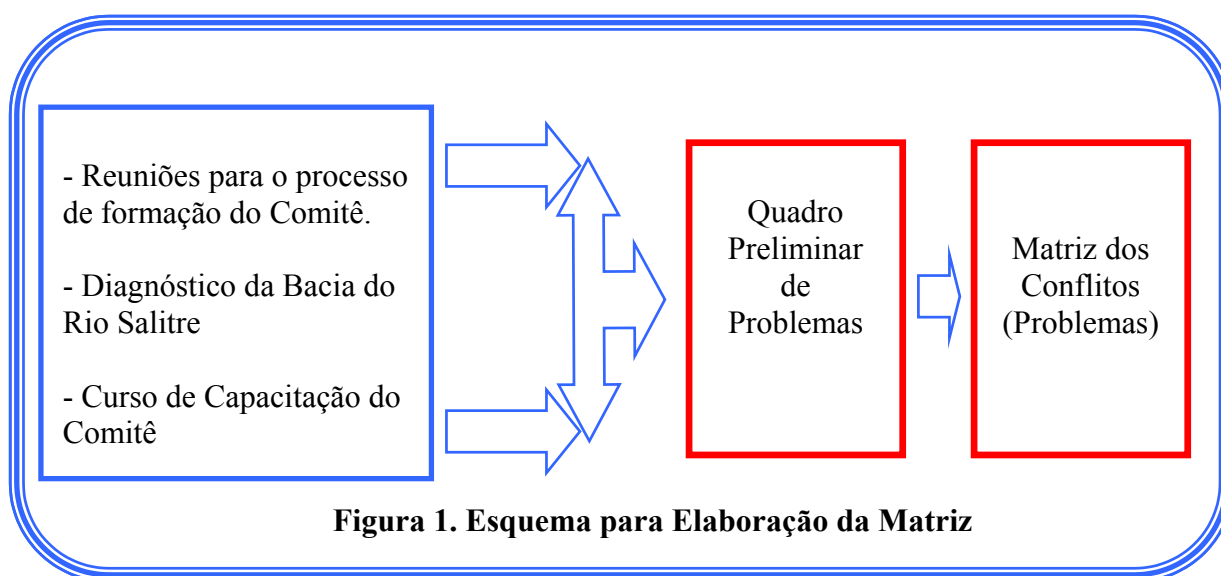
- Reuniões para o processo de formação do Comitê.

- Diagnóstico da Bacia do Rio Salitre

- Curso de Capacitação do Comitê

Quadro Preliminar de Problemas

Matriz dos Conflitos (Problemas)

**Figura 1. Esquema para Elaboração da Matriz**